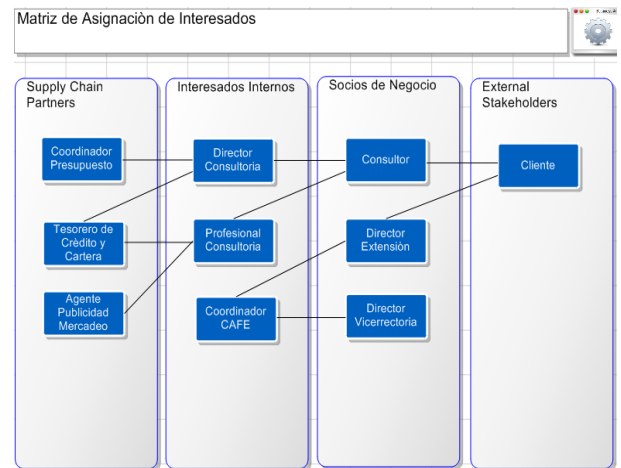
Matriz de Asignaciòn de Interesados

Supply Chain Partners

Coordinador Presupuesto

Tesorero de Crèdito y Cartera

Agente Publicidad Mercadeo

Interesados Internos

Director Consultoria

Profesional Consultoria

Coordinador CAFE

Socios de Negocio

Consultor

Director Extensiòn

Director Vicerrectoria

External Stakeholders

Cliente